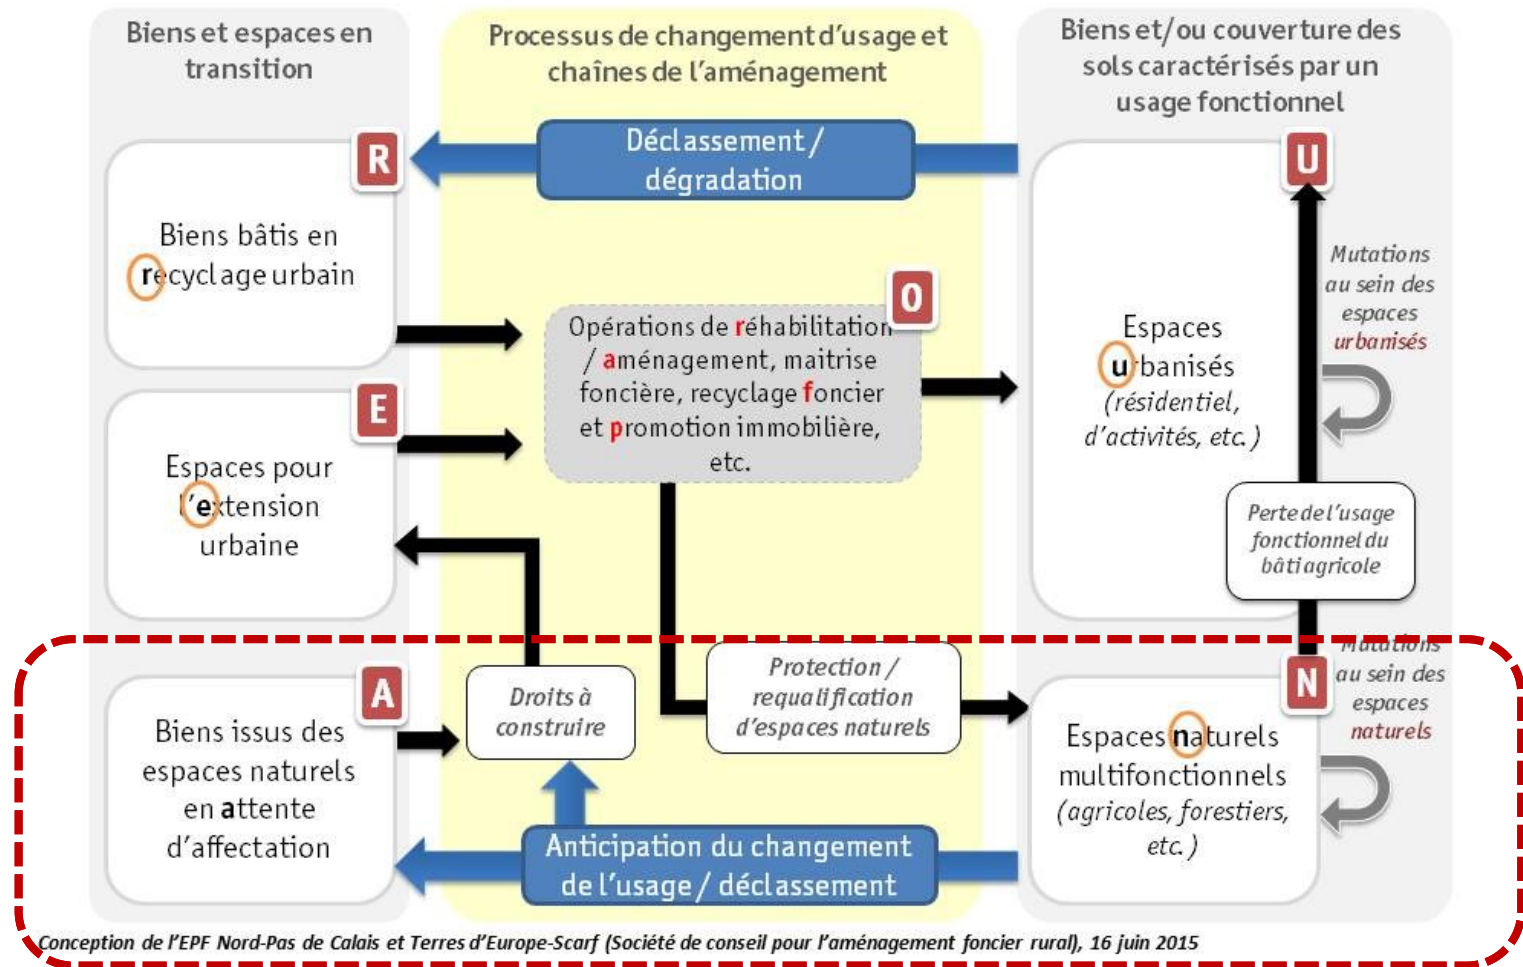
Biens et espaces en transition

Processus de changement d'usage et chaînes de l'aménagement

Biens et/ou couverture des sols caractérisés par un usage fonctionnel

Déclassement / dégradation

R

Biens bâtis en recyclage urbain

U

Mutations au sein des espaces urbanisés

O

Opérations de réhabilitation / aménagement, maitrise foncière, recyclage foncier et promotion immobilière, etc.

Espaces urbanisés (résidentiel, d'activités, etc.)

E

Espaces pour l'extension urbaine

Perte de l'usage fonctionnel du bâti agricole

Mutations au sein des espaces naturels

A

Biens issus des espaces naturels en attente d'affectation

Droits à construire

Protection / requalification d'espaces naturels

N

Espaces naturels multifonctionnels (agricoles, forestiers, etc.)

Anticipation du changement de l'usage / déclassement

Conception de l'EPF Nord-Pas de Calais et Terres d'Europe-Scarf (Société de conseil pour l'aménagement foncier rural), 16 juin 2015